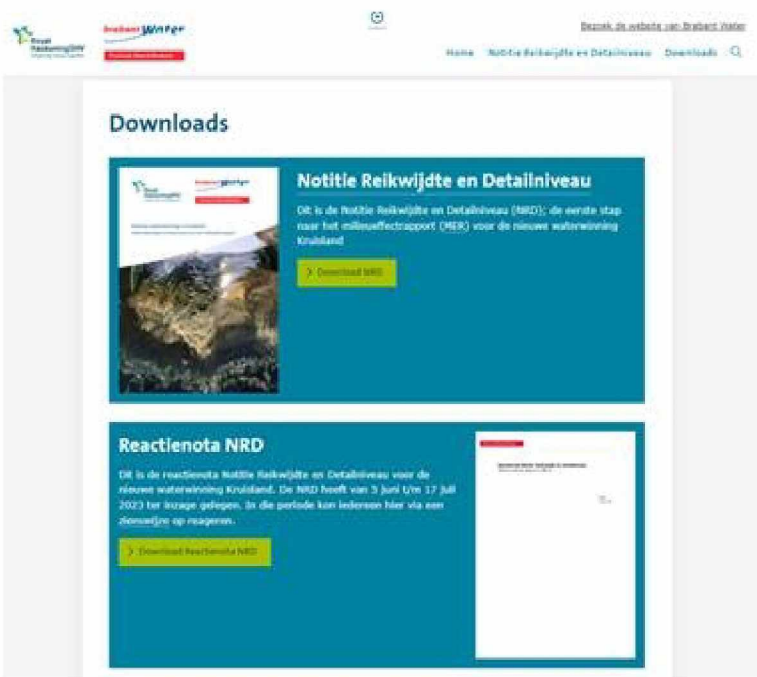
Royal HaskoningDHV

brabant water

Bezoek de website van Brabant Water

Home Notitie Reikwijdte en Detailniveau Downloads

Downloads

Notitie Reikwijdte en Detailniveau

Dit is de Notitie Reikwijdte en Detailniveau (NRD); de eerste stap naar het milieueffectrapport (MER) voor de nieuwe waterwinning Kruisland

> Download NRD

Reactienota NRD

Dit is de reactienota Notitie Reikwijdte en Detailniveau voor de nieuwe waterwinning Kruisland. De NRD heeft van 5 juni t/m 17 juli 2023 ter inzage gelegen. In die periode kon iedereen hier via een zienswijze op reageren.

> Download Reactienota NRD